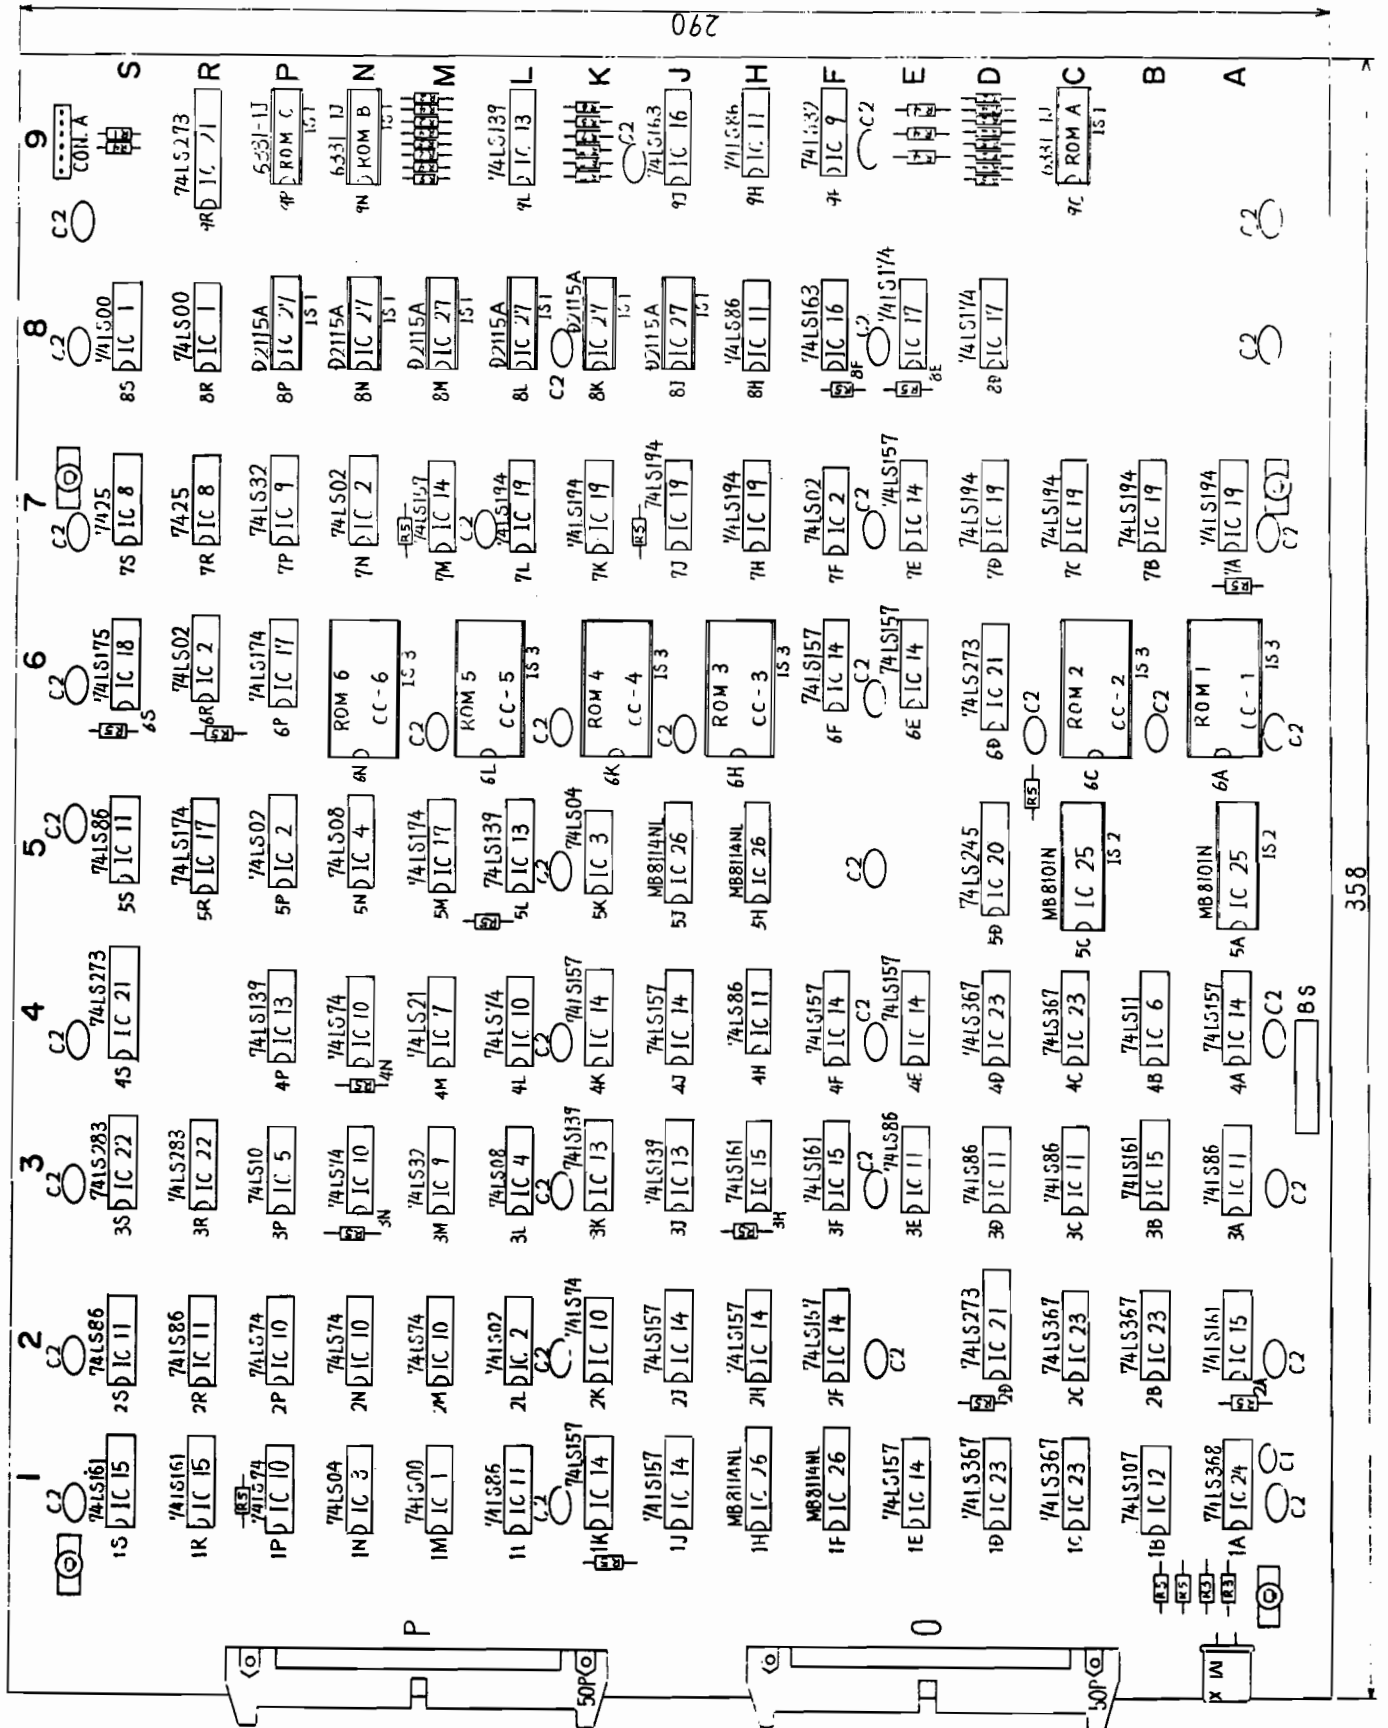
290

S R P N M L K J H F E D C B A

9
CON A
C2
74LS273 IC 21 9R
6331-1J ROM C IS1 9P
6331-1J ROM B IS1 9N
74LS139 IC 13 9L
C2
74LS163 IC 16 9J
74LS86 IC 11 9H
74LS32 IC 9 9F
C2
6331-1J ROM A IS1 9C
C2

8
C2
74LS00 IC 1 8S
74LS00 IC 1 8R
D2115A IC 27 IS1 8P
D2115A IC 27 IS1 8N
D2115A IC 27 IS1 8M
D2115A IC 27 IS1 8L
C2
D2115A IC 27 IS1 8K
D2115A IC 27 IS1 8J
74LS86 IC 11 8H
74LS163 IC 16 8F
C2
74LS174 IC 17 8E
74LS174 IC 17 8D
C2

7
C2
7425 IC 8 7S
7425 IC 8 7R
74LS32 IC 9 7P
74LS02 IC 2 7N
74LS157 IC 14 7M
C2
74LS194 IC 19 7L
74LS194 IC 19 7K
74LS194 IC 19 7J
74LS194 IC 19 7H
74LS02 IC 2 7F
C2
74LS157 IC 14 7E
74LS194 IC 19 7D
74LS194 IC 19 7C
74LS194 IC 19 7B
74LS194 IC 19 7A
C2

6
C2
74LS175 IC 18 6S
74LS02 IC 2 6R
74LS174 IC 17 6P
ROM 6 CC-6 IS3 6N
C2
ROM 5 CC-5 IS3 6L
C2
ROM 4 CC-4 IS3 6K
C2
ROM 3 CC-3 IS3 6H
74LS157 IC 14 6F
C2
74LS157 IC 14 6E
74LS273 IC 21 6D
C2
ROM 2 CC-2 IS3 6C
C2
ROM 1 CC-1 IS3 6A
C2

5
C2
74LS86 IC 11 5S
74LS174 IC 17 5R
74LS02 IC 2 5P
74LS08 IC 4 5N
74LS174 IC 17 5M
74LS139 IC 13 5L
C2
74LS04 IC 3 5K
MB8114NL IC 26 5J
MB8114NL IC 26 5H
C2
74LS245 IC 20 5D
MB8101N IC 25 IS2 5C
MB8101N IC 25 IS2 5A

358

4
C2
74LS273 IC 21 4S
74LS139 IC 13 4P
74LS74 IC 10 4N
74LS21 IC 7 4M
74LS74 IC 10 4L
C2
74LS157 IC 14 4K
74LS157 IC 14 4J
74LS86 IC 11 4H
74LS157 IC 14 4F
C2
74LS157 IC 14 4E
74LS367 IC 23 4D
74LS367 IC 23 4C
74LS11 IC 6 4B
74LS157 IC 14 4A
C2
BS

3
C2
74LS283 IC 22 3S
74LS283 IC 22 3R
74LS10 IC 5 3P
74LS74 IC 10 3N
74LS32 IC 9 3M
74LS08 IC 4 3L
C2
74LS139 IC 13 3K
74LS139 IC 13 3J
74LS161 IC 15 3H
74LS161 IC 15 3F
C2
74LS86 IC 11 3E
74LS86 IC 11 3D
74LS86 IC 11 3C
74LS161 IC 15 3B
74LS86 IC 11 3A
C2

2
C2
74LS86 IC 11 2S
74LS86 IC 11 2R
74LS74 IC 10 2P
74LS74 IC 10 2N
74LS74 IC 10 2M
74LS02 IC 2 2L
C2
74LS74 IC 10 2K
74LS157 IC 14 2J
74LS157 IC 14 2H
74LS157 IC 14 2F
C2
74LS273 IC 21 2D
74LS367 IC 23 2C
74LS367 IC 23 2B
74LS161 IC 15 2A
C2

1
C2
74LS161 IC 15 1S
74LS161 IC 15 1R
74LS74 IC 10 1P
74LS04 IC 3 1N
74LS00 IC 1 1M
74LS86 IC 11 1L
C2
74LS157 IC 14 1K
74LS157 IC 14 1J
MB8114NL IC 26 1H
MB8114NL IC 26 1F
74LS157 IC 14 1E
74LS367 IC 23 1D
74LS367 IC 23 1C
74LS107 IC 12 1B
74LS368 IC 24 1A
C1
C2

R5 R3

P
50P
O
50Q
X M